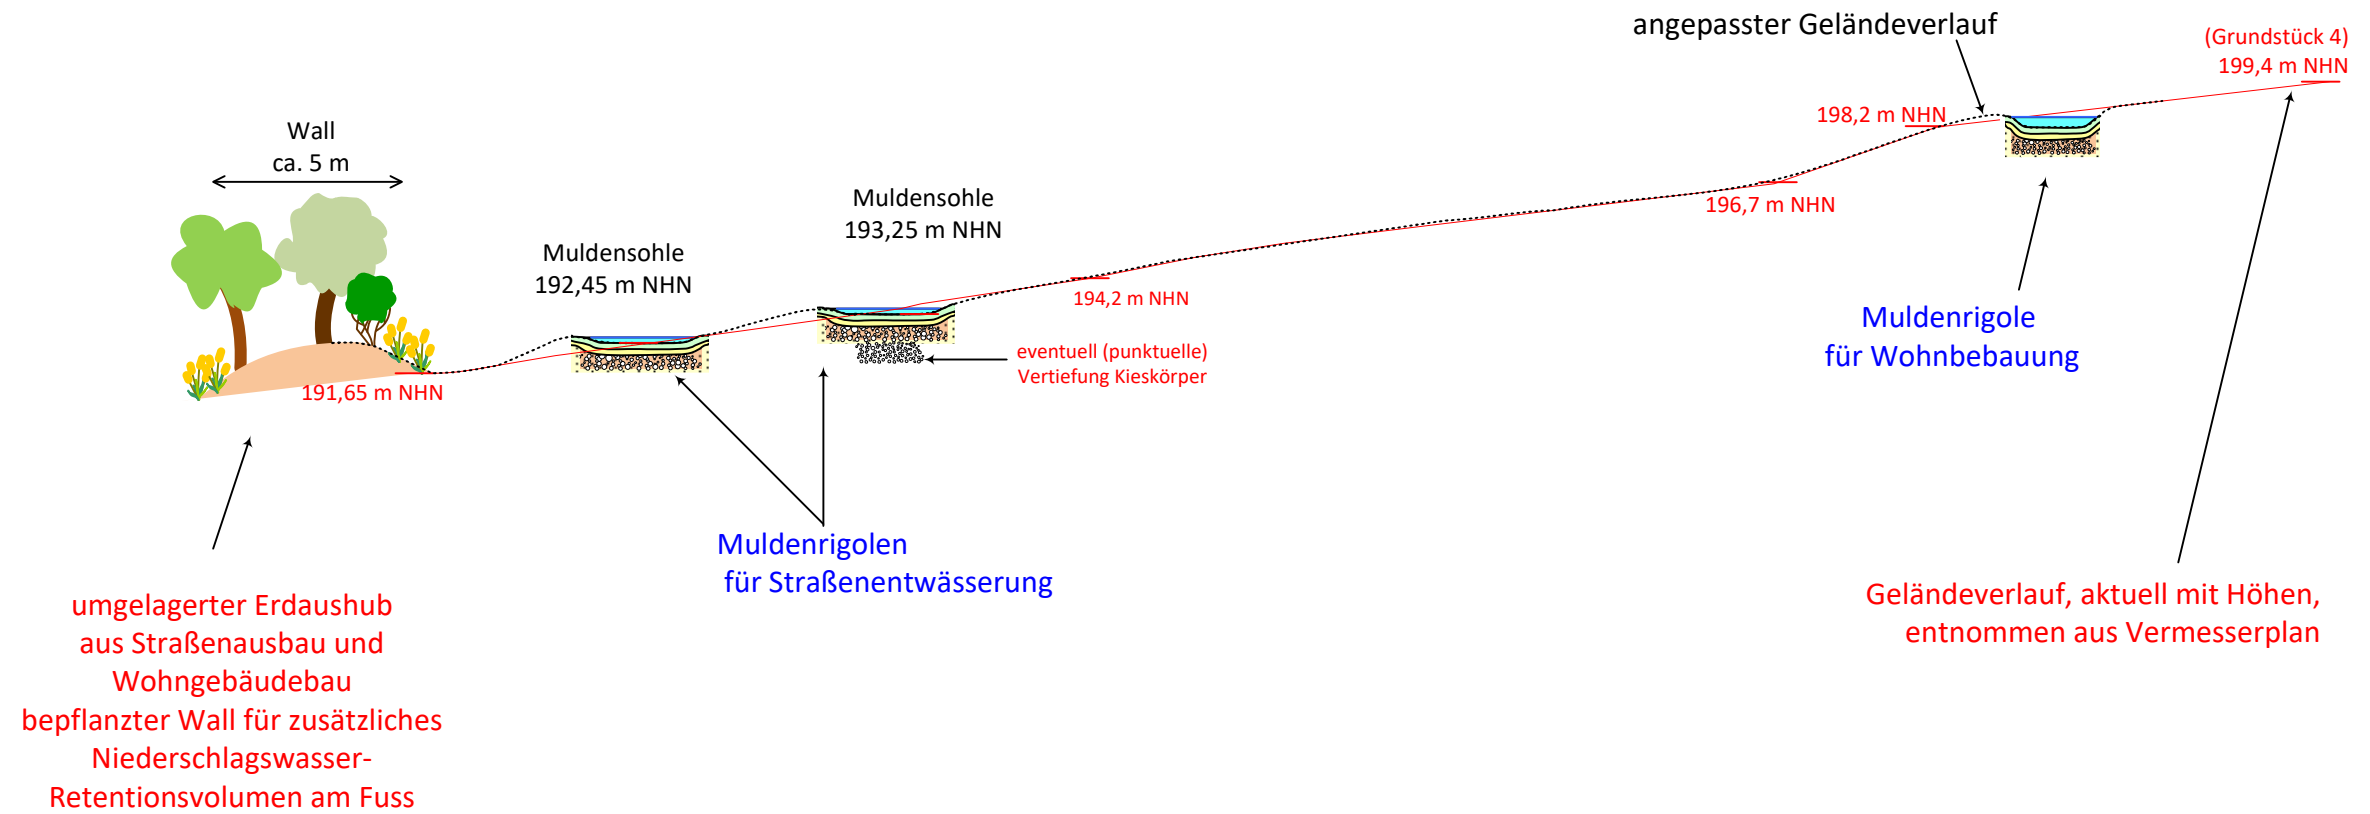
angepasster Geländeverlauf

(Grundstück 4)
199,4 m NHN

198,2 m NHN

Wall
ca. 5 m

Muldensohle
193,25 m NHN

196,7 m NHN

Muldensohle
192,45 m NHN

194,2 m NHN

eventuell (punktuelle)
Vertiefung Kieskörper

191,65 m NHN

Muldenrigole
für Wohnbebauung

Muldenrigolen
für Straßenentwässerung

umgelagerter Erdaushub
aus Straßenausbau und
Wohngebäudebau
bepflanzter Wall für zusätzliches
Niederschlagswasser-
Retentionsvolumen am Fuss

Geländeverlauf, aktuell mit Höhen,
entnommen aus Vermesserplan